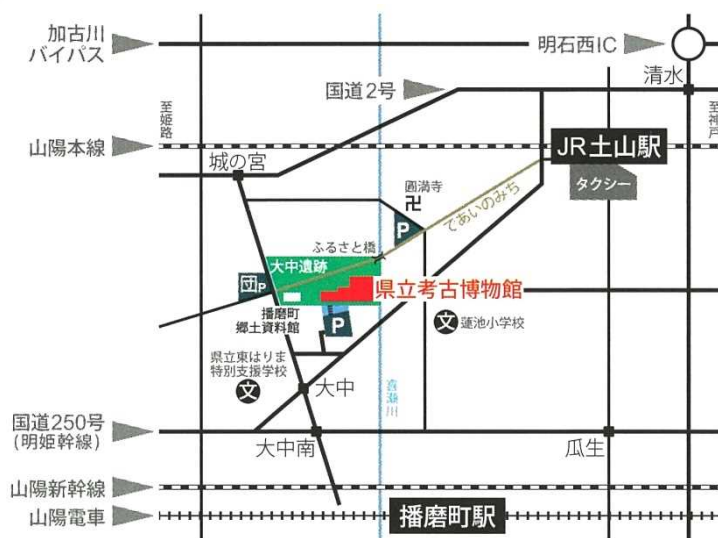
加古川バイパス

明石西IC

清水

国道2号

至姫路

至神戸

山陽本線

JR土山駅

タクシー

城の宮

圓満寺

てあいのみち

ふるさと橋

P

大中遺跡

団P

県立考古博物館

播磨町郷土資料館

P

文 蓮池小学校

県立東はりま特別支援学校

文

大中

喜瀬川

国道250号(明姫幹線)

大中南

瓜生

山陽新幹線

山陽電車

播磨町駅